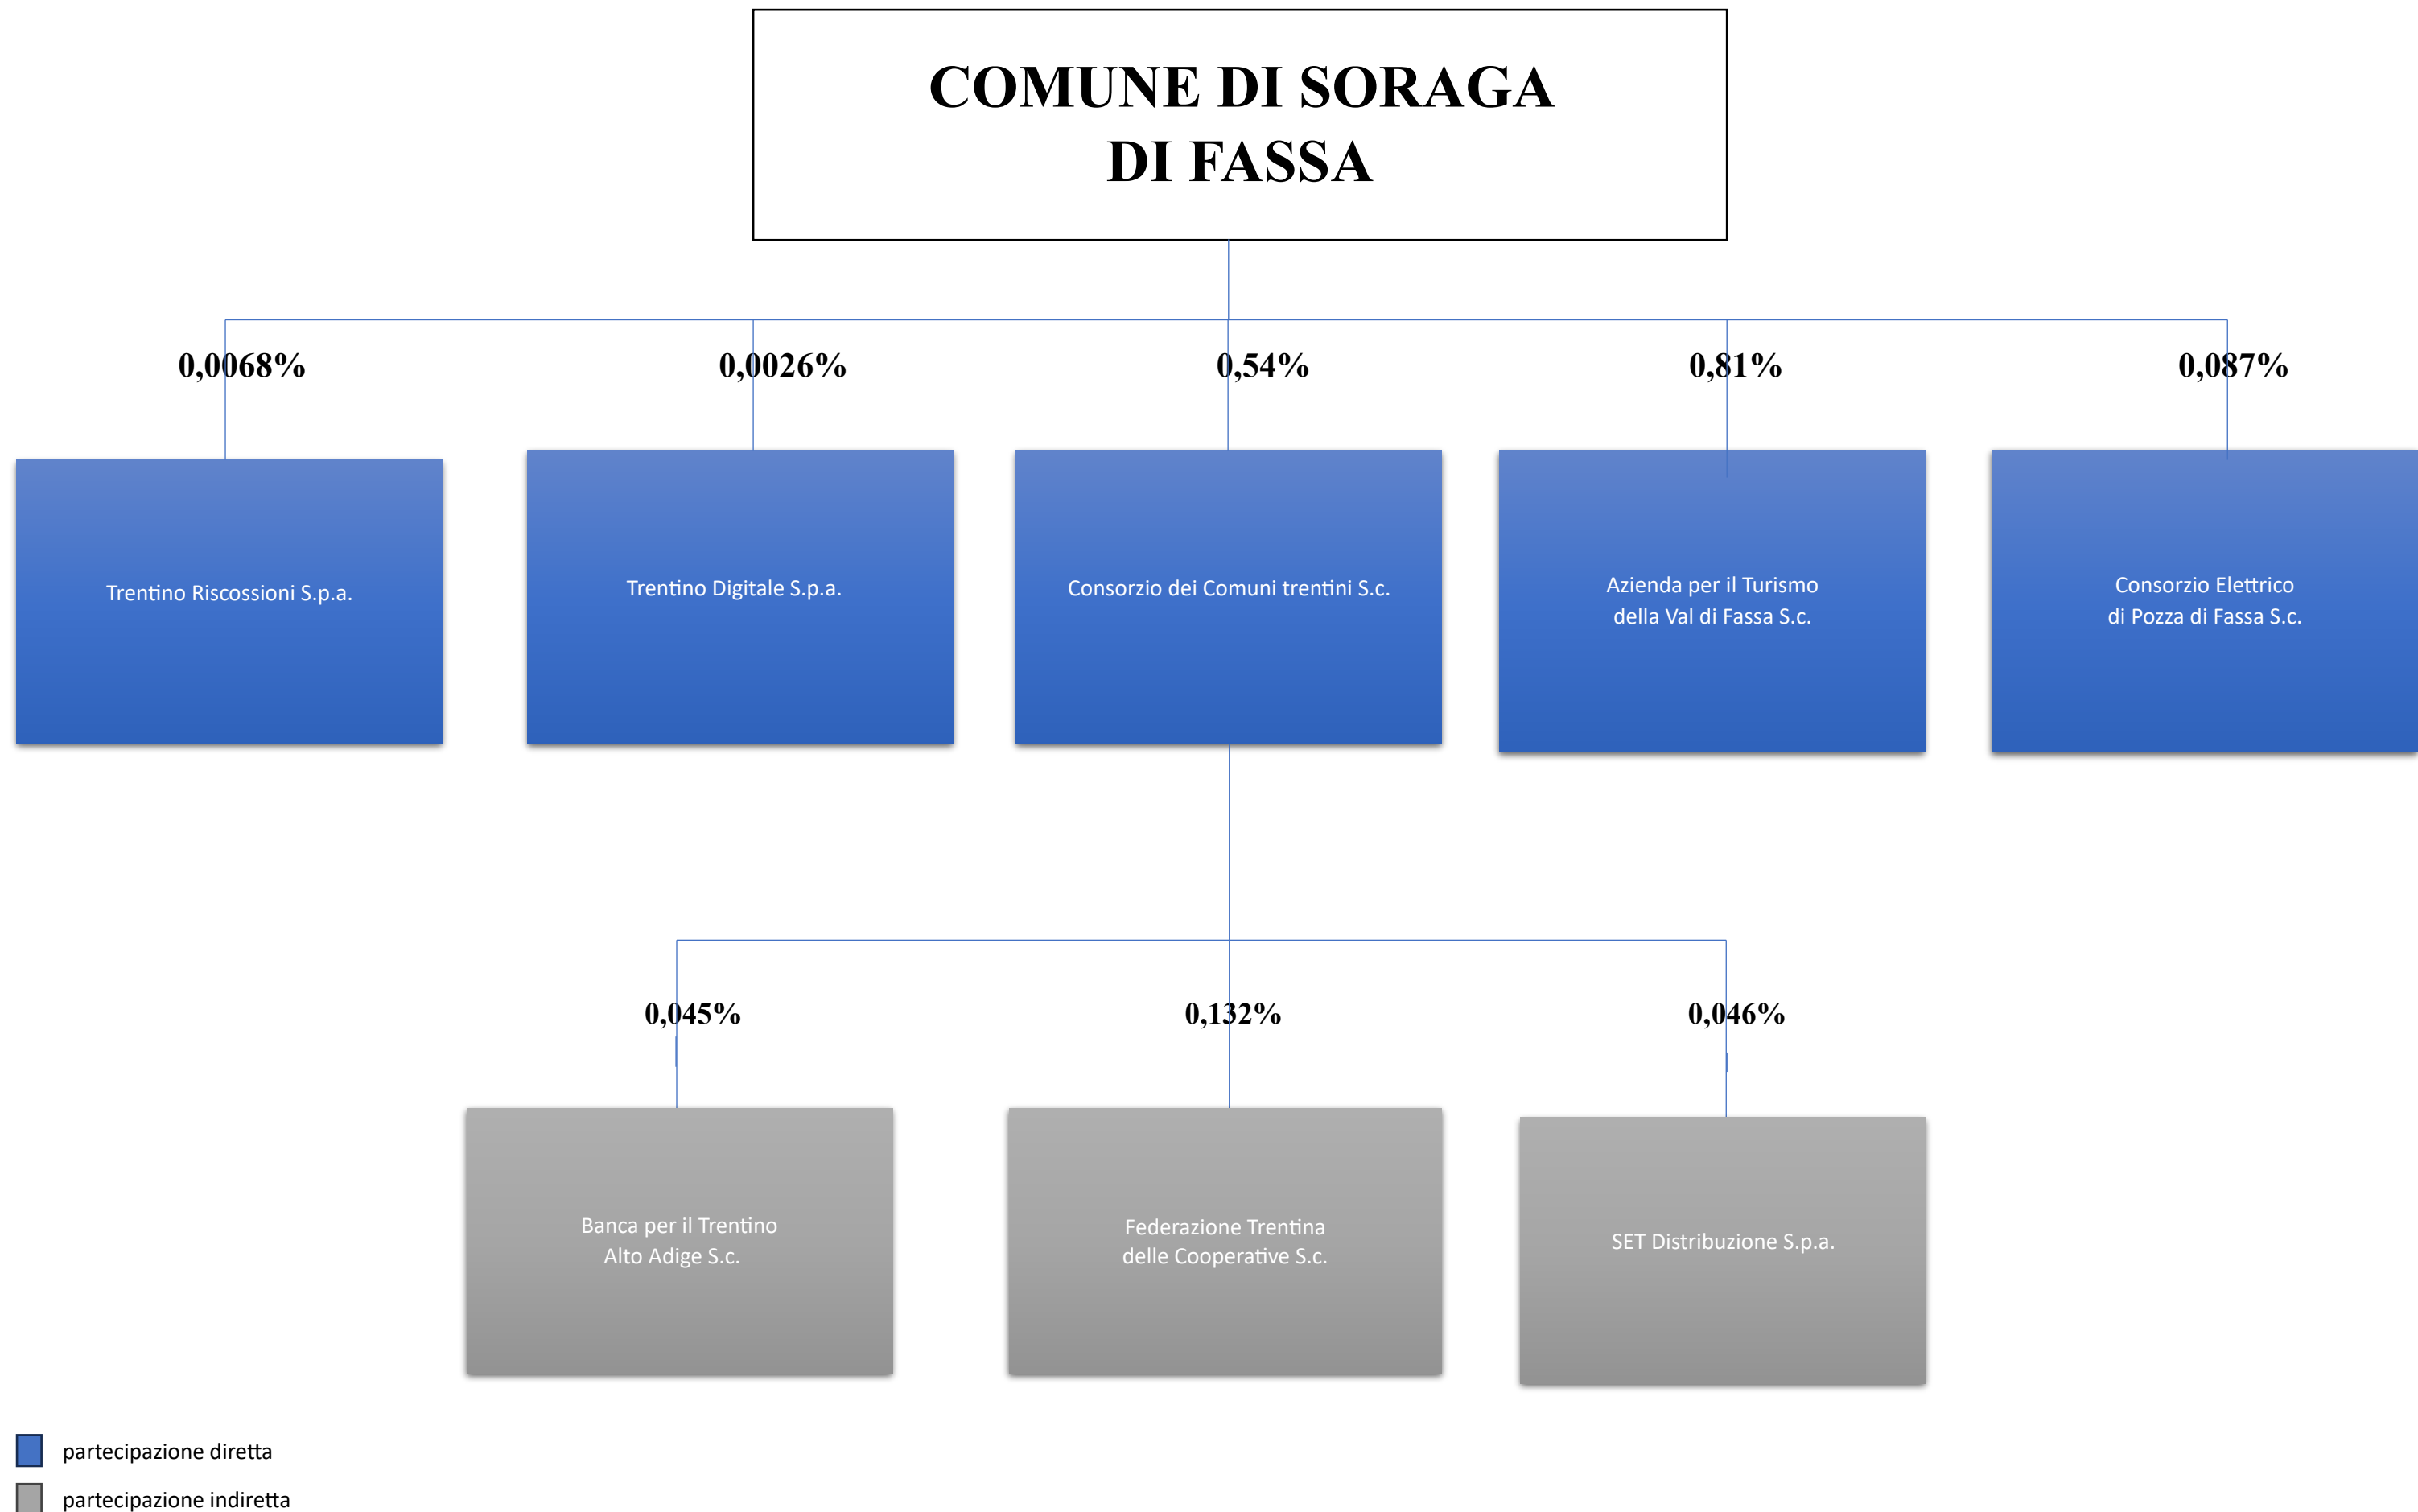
COMUNE DI SORAGA DI FASSA

0,0068%

Trentino Riscossioni S.p.a.

0,0026%

Trentino Digitale S.p.a.

0,54%

Consorzio dei Comuni trentini S.c.

0,81%

Azienda per il Turismo della Val di Fassa S.c.

0,087%

Consorzio Elettrico di Pozza di Fassa S.c.

0,045%

Banca per il Trentino Alto Adige S.c.

0,132%

Federazione Trentina delle Cooperative S.c.

0,046%

SET Distribuzione S.p.a.

partecipazione diretta

partecipazione indiretta